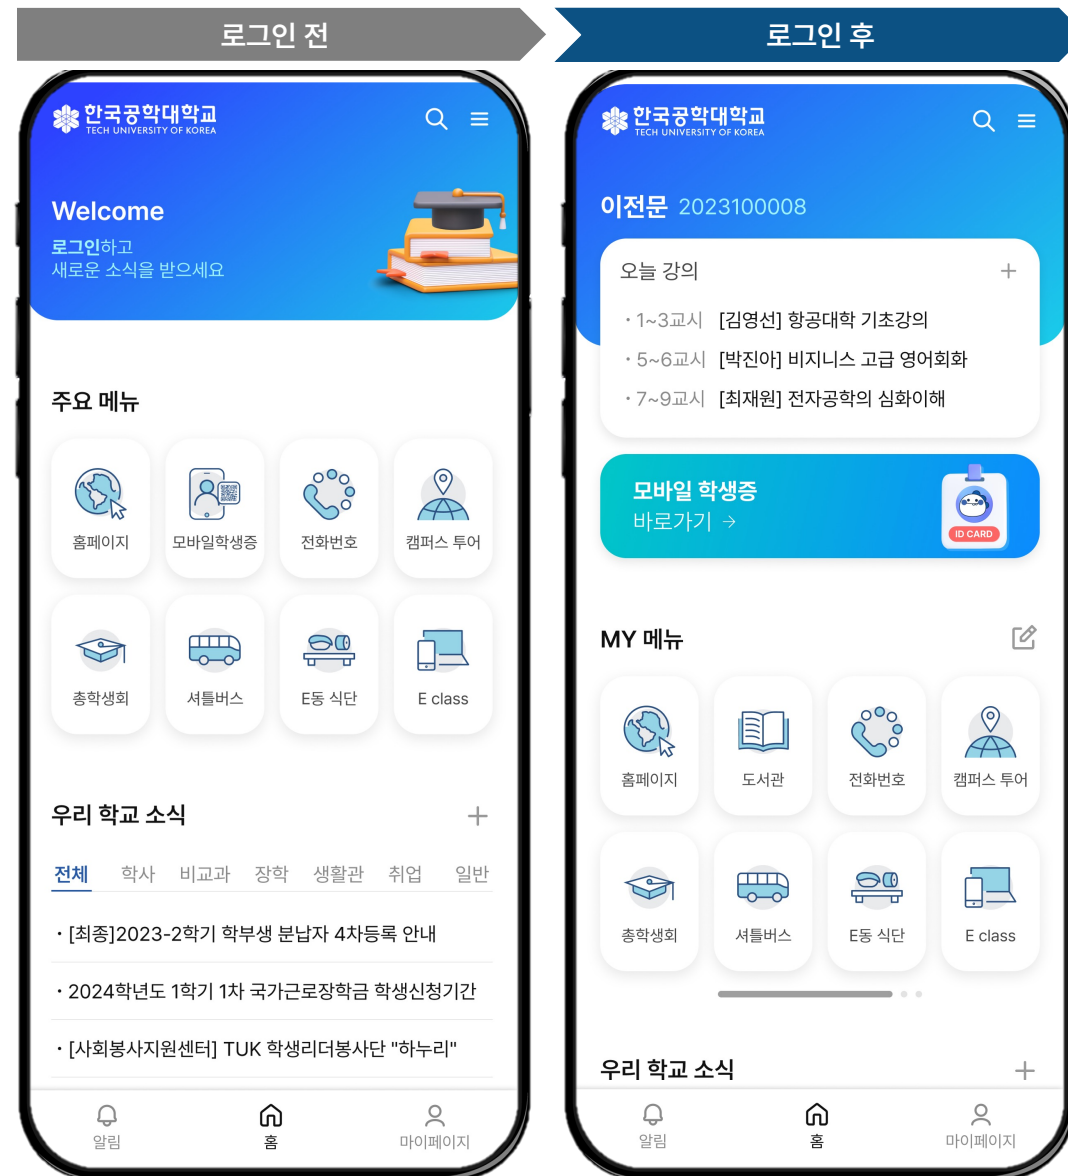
로그인 전

한국공학대학교
TECH UNIVERSITY OF KOREA

Welcome
로그인하고
새로운 소식을 받으세요

주요 메뉴

홈페이지
모바일학생증
전화번호
캠퍼스 투어
총학생회
셔틀버스
E동 식당
E class

우리 학교 소식 +

전체 학사 비교과 장학 생활관 취업 일반

• [최종]2023-2학기 학부생 분납자 4차등록 안내
• 2024학년도 1학기 1차 국가근로장학금 학생신청기간
• [사회봉사지원센터] TUK 학생리더봉사단 "하누리"

알림
홈
마이페이지

로그인 후

한국공학대학교
TECH UNIVERSITY OF KOREA

이전문 2023100008

오늘 강의 +
• 1~3교시 [김영선] 항공대학 기초강의
• 5~6교시 [박진아] 비지니스 고급 영어회화
• 7~9교시 [최재원] 전자공학의 심화이해

모바일 학생증
바로가기 →
ID CARD

MY 메뉴

홈페이지
도서관
전화번호
캠퍼스 투어
총학생회
셔틀버스
E동 식당
E class

우리 학교 소식 +

알림
홈
마이페이지